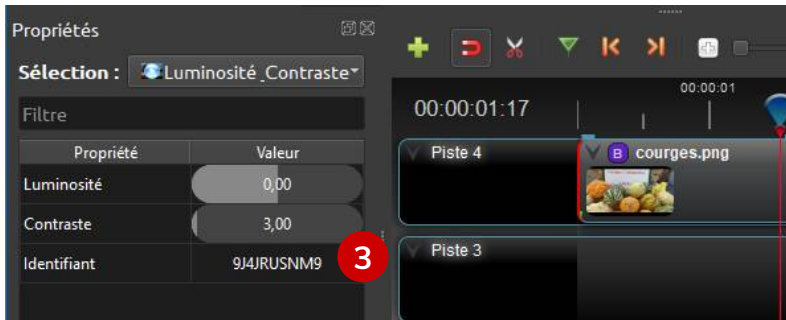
Propriétés

Sélection : Luminosité_Contraste

Filtre

| Propriété | Valeur |
|---|---|
| Luminosité | 0,00 |
| Contraste | 3,00 |
| Identifiant | 9J4JRUSNM9 |

3

00:00:01:17

00:00:01

Piste 4

B courges.png

Piste 3